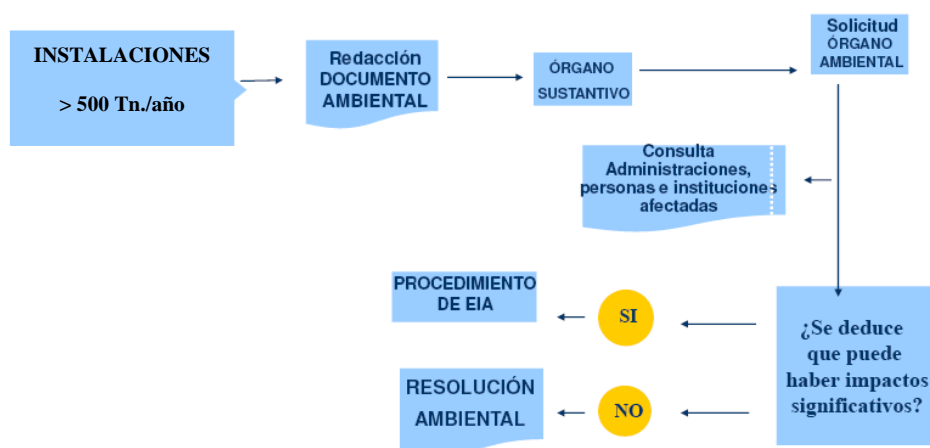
INSTALACIONES

> 500 Tn./año

Redacción DOCUMENTO AMBIENTAL

ÓRGANO SUSTANTIVO

Solicitud ÓRGANO AMBIENTAL

Consulta Administraciones, personas e instituciones afectadas

PROCEDIMIENTO DE EIA

SI

¿Se deduce que puede haber impactos significativos?

RESOLUCIÓN AMBIENTAL

NO